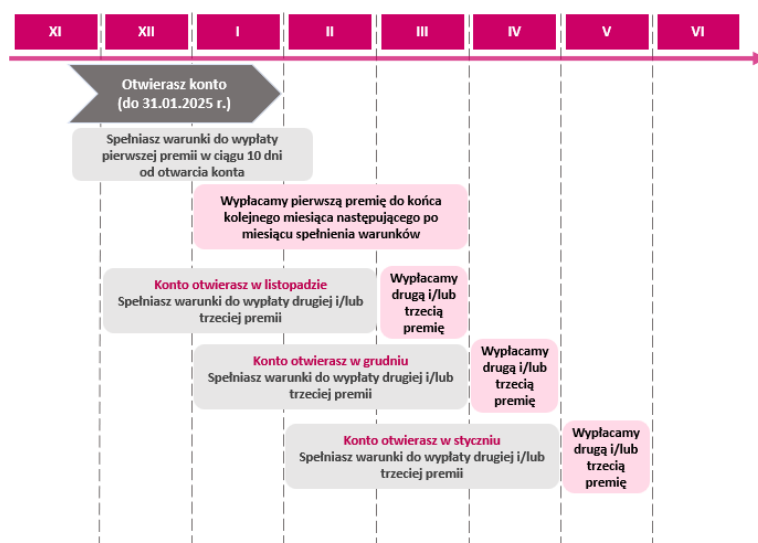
XI XII I II III IV V VI

Otwierasz konto (do 31.01.2025 r.)

Spełniasz warunki do wypłaty pierwszej premii w ciągu 10 dni od otwarcia konta

Wypłacamy pierwszą premię do końca kolejnego miesiąca następującego po miesiącu spełnienia warunków

Konto otwierasz w listopadzie
Spełniasz warunki do wypłaty drugiej i/lub trzeciej premii

Wypłacamy drugą i/lub trzecią premię

Konto otwierasz w grudniu
Spełniasz warunki do wypłaty drugiej i/lub trzeciej premii

Wypłacamy drugą i/lub trzecią premię

Konto otwierasz w styczniu
Spełniasz warunki do wypłaty drugiej i/lub trzeciej premii

Wypłacamy drugą i/lub trzecią premię